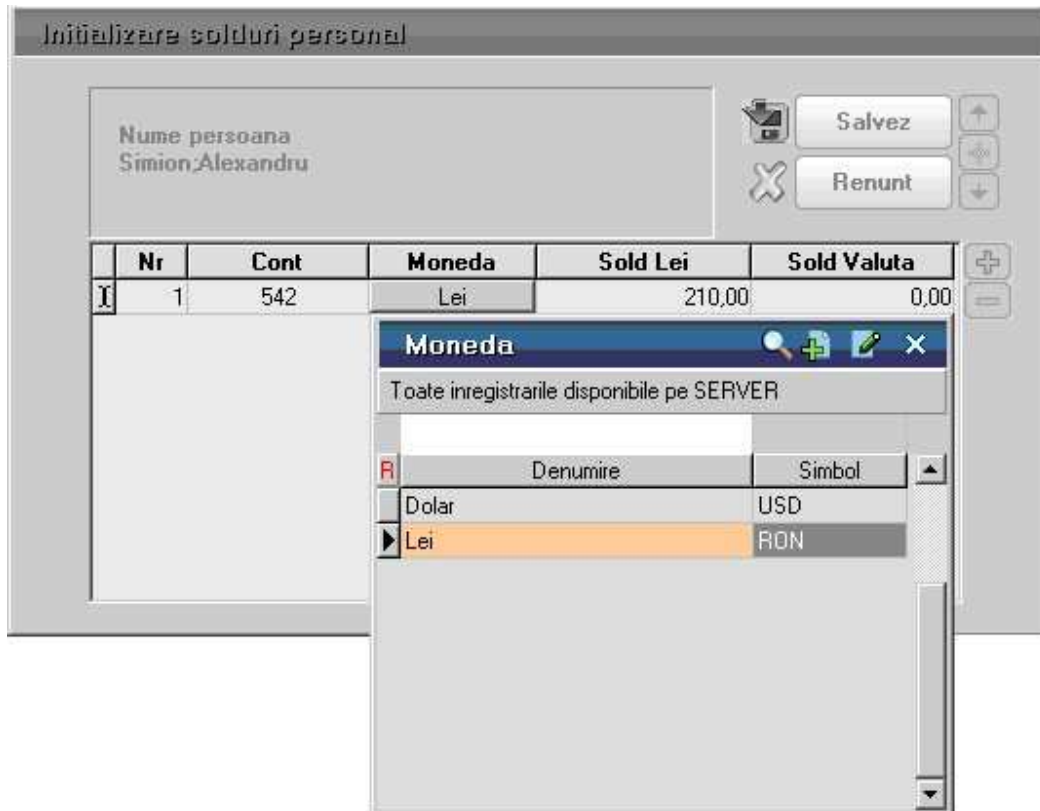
Initializare solduri personal

Nume persoana
Simion;Alexandru

Salvez

Renunt

| Nr | Cont | Moneda | Sold Lei | Sold Valuta |
|---|---|---|---|---|
| 1 | 542 | Lei | 210,00 | 0,00 |

Moneda

Toate inregistrarile disponibile pe SERVER

| R | Denumire | Simbol |
|---|---|---|
| | Dolar | USD |
| | Lei | RON |